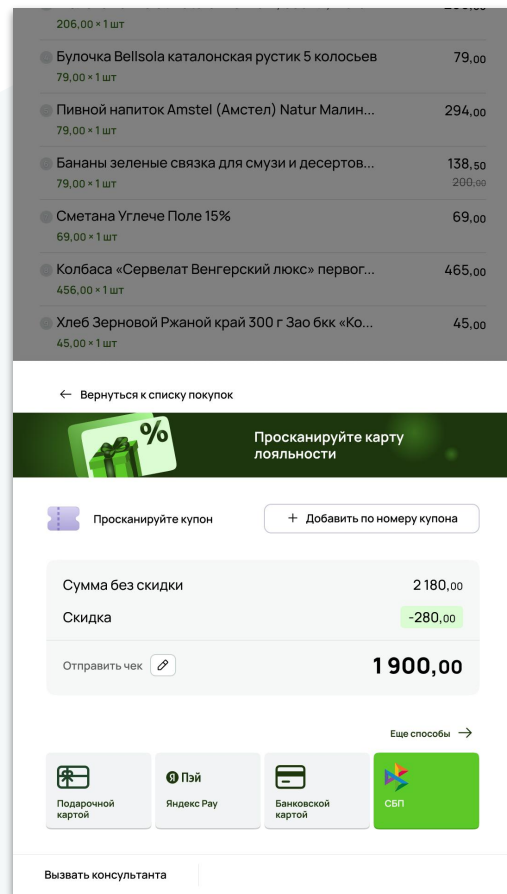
206,00 × 1 шт

Булочка Bellsola каталонская рустик 5 колосьев
79,00 × 1 шт
79,00

Пивной напиток Amstel (Амстел) Natur Малин...
79,00 × 1 шт
294,00

Бананы зеленые связка для смузи и десертов...
79,00 × 1 шт
138,50
200,00

Сметана Углече Поле 15%
69,00 × 1 шт
69,00

Колбаса «Сервелат Венгерский люкс» первог...
456,00 × 1 шт
465,00

Хлеб Зерновой Ржаной край 300 г Зао бкк «Ко...
45,00 × 1 шт
45,00

← Вернуться к списку покупок

%

Просканируйте карту лояльности

Просканируйте купон

+ Добавить по номеру купона

Сумма без скидки
2 180,00

Скидка
-280,00

Отправить чек

1 900,00

Еще способы →

Подарочной картой

Я Пэй
Яндекс Pay

Банковской картой

СБП

Вызвать консультанта